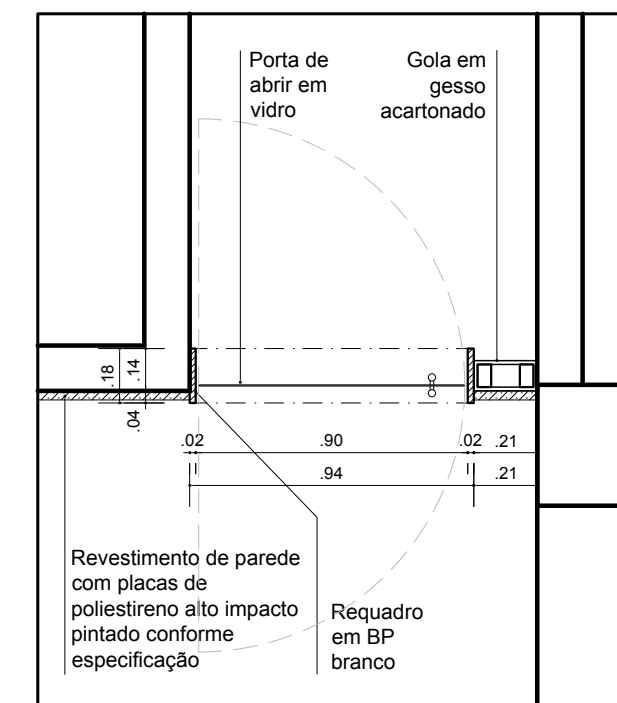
Porta de abrir em vidro

Gola em gesso acartonado

.18

.14

.04

.02

.90

.02

.21

.94

.21

Revestimento de parede com placas de poliestireno alto impacto pintado conforme especificação

Requadro em BP branco